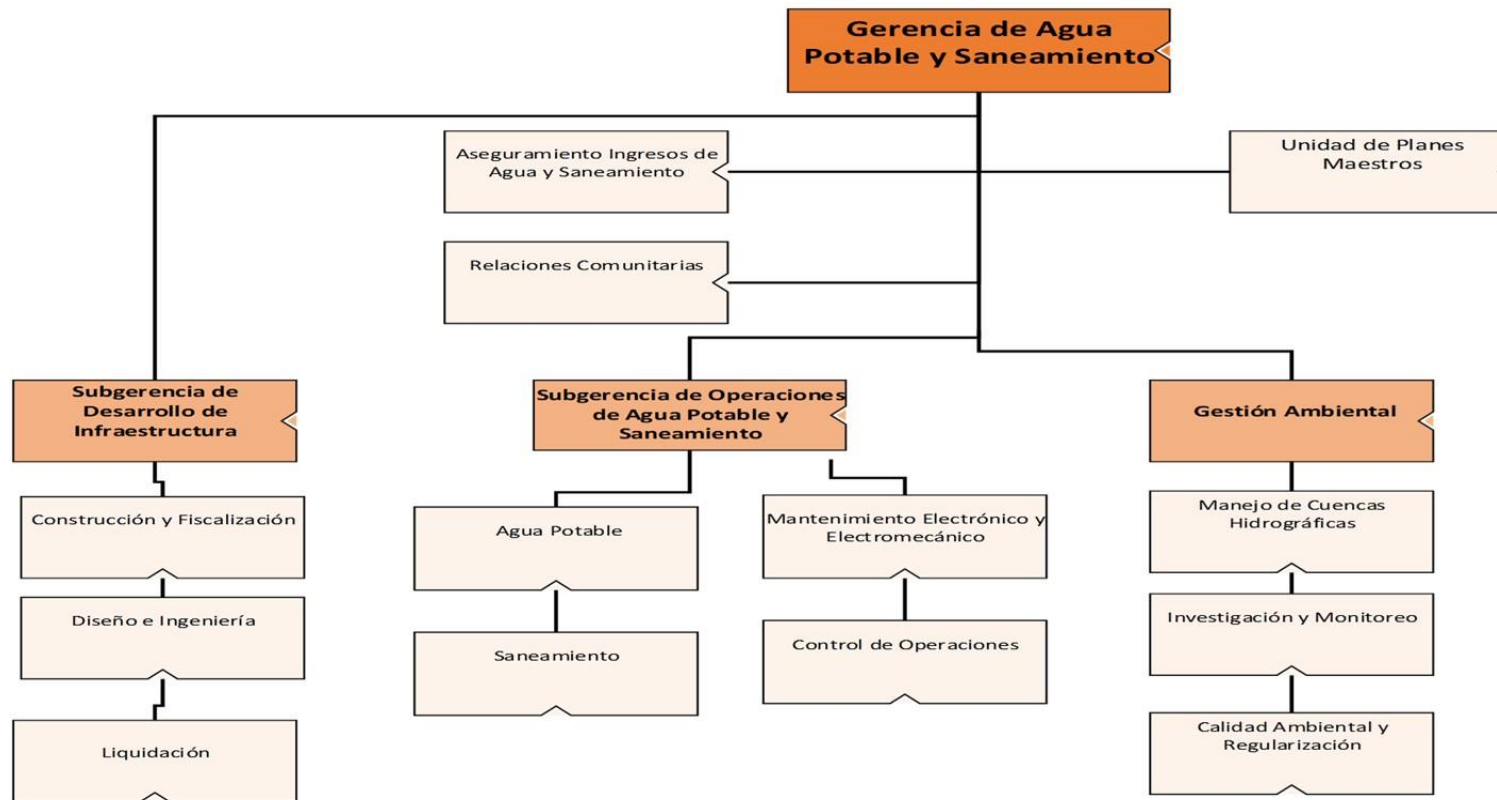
Gerencia de Agua Potable y Saneamiento

Aseguramiento Ingresos de Agua y Saneamiento

Unidad de Planes Maestros

Relaciones Comunitarias

Subgerencia de Desarrollo de Infraestructura

Construcción y Fiscalización

Diseño e Ingeniería

Liquidación

Subgerencia de Operaciones de Agua Potable y Saneamiento

Agua Potable

Saneamiento

Mantenimiento Electrónico y Electromecánico

Control de Operaciones

Gestión Ambiental

Manejo de Cuencas Hidrográficas

Investigación y Monitoreo

Calidad Ambiental y Regularización